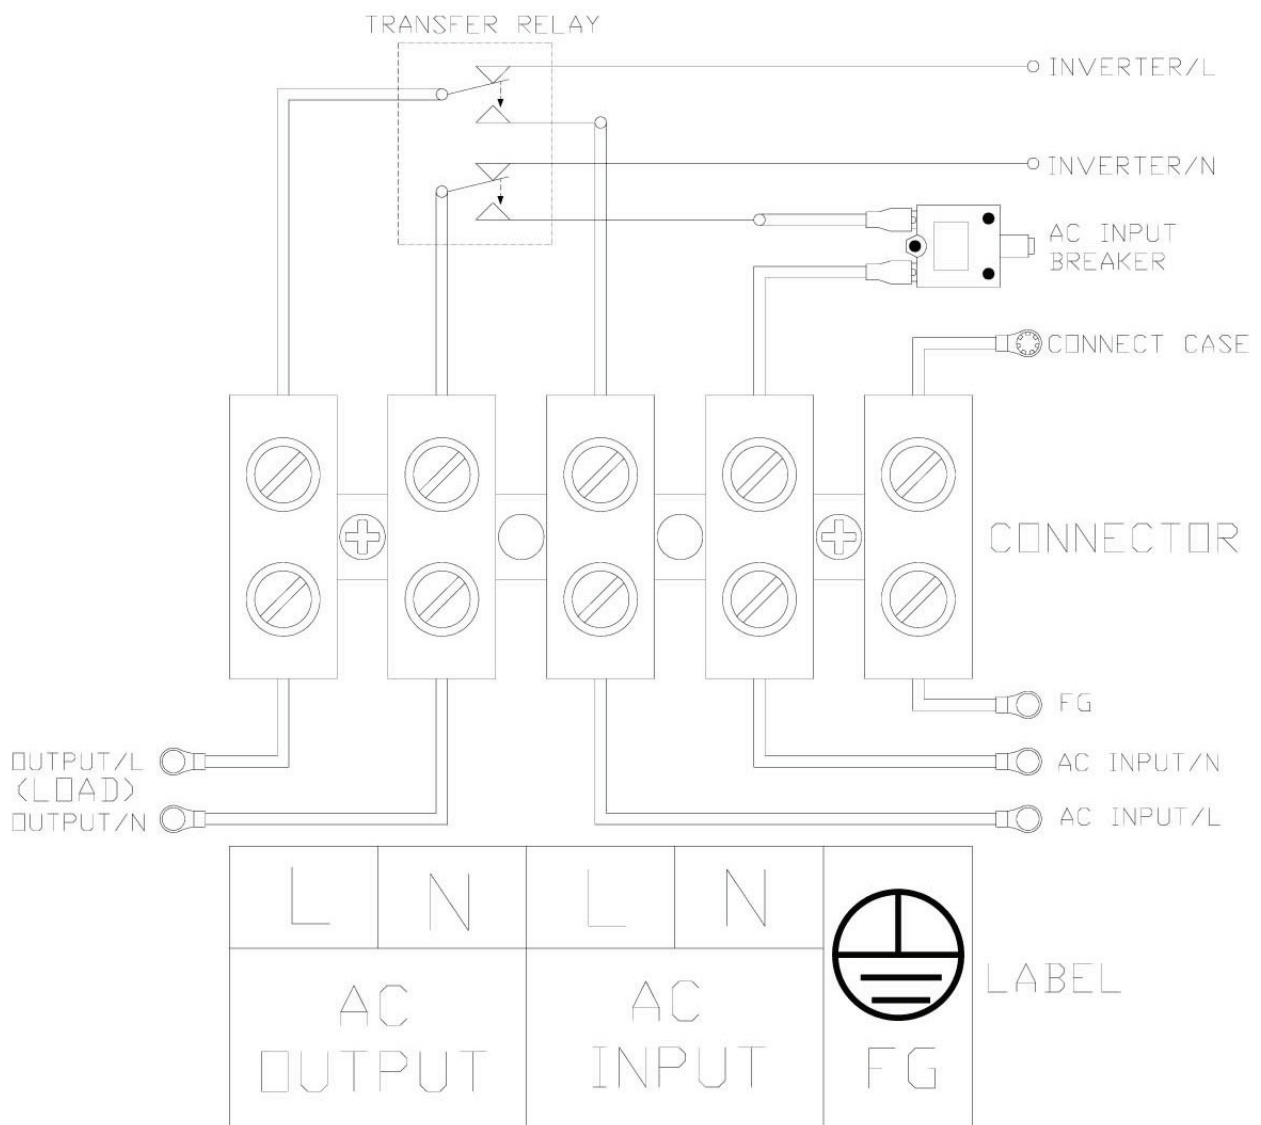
TRANSFER RELAY

INVERTER/L

INVERTER/N

AC INPUT BREAKER

CONNECT CASE

CONNECTOR

FG

AC INPUT/N

AC INPUT/L

OUTPUT/L
(LOAD)
OUTPUT/N

| L | N | L | N | |
|---|---|---|---|---|
| AC OUTPUT | | AC INPUT | | FG |

LABEL